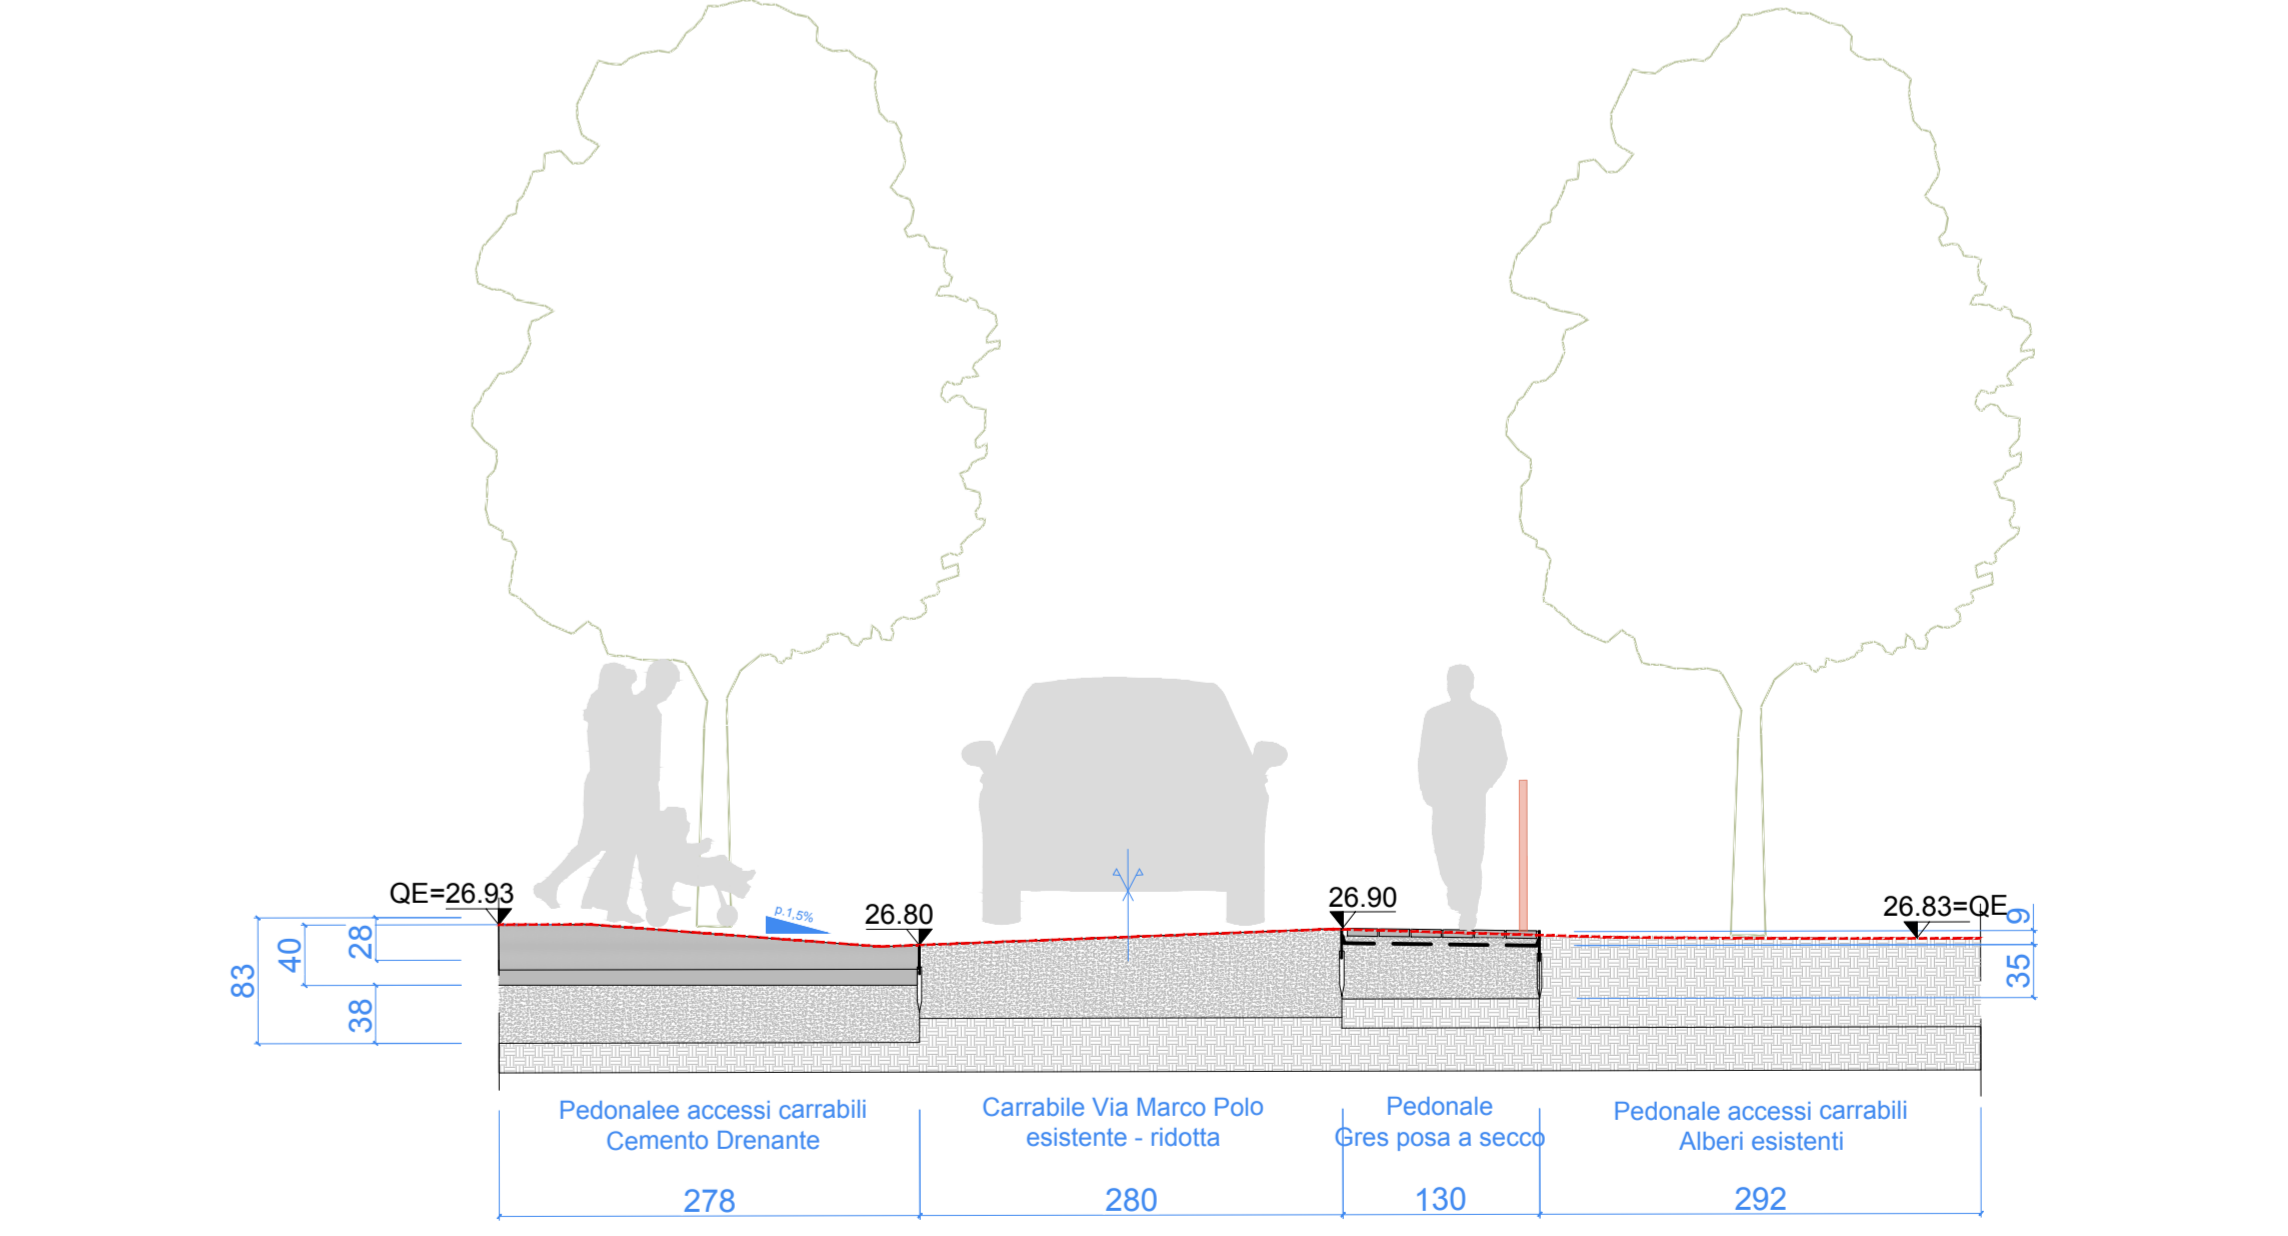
QE=26.93

p.1,5%

26.80

26.90

26.83=QE

83

40

28

38

9

35

Pedonalee accessi carrabili
Cemento Drenante

278

Carrabile Via Marco Polo
esistente - ridotta

280

Pedonale
Gres posa a secco

130

Pedonale accessi carrabili
Alberi esistenti

292